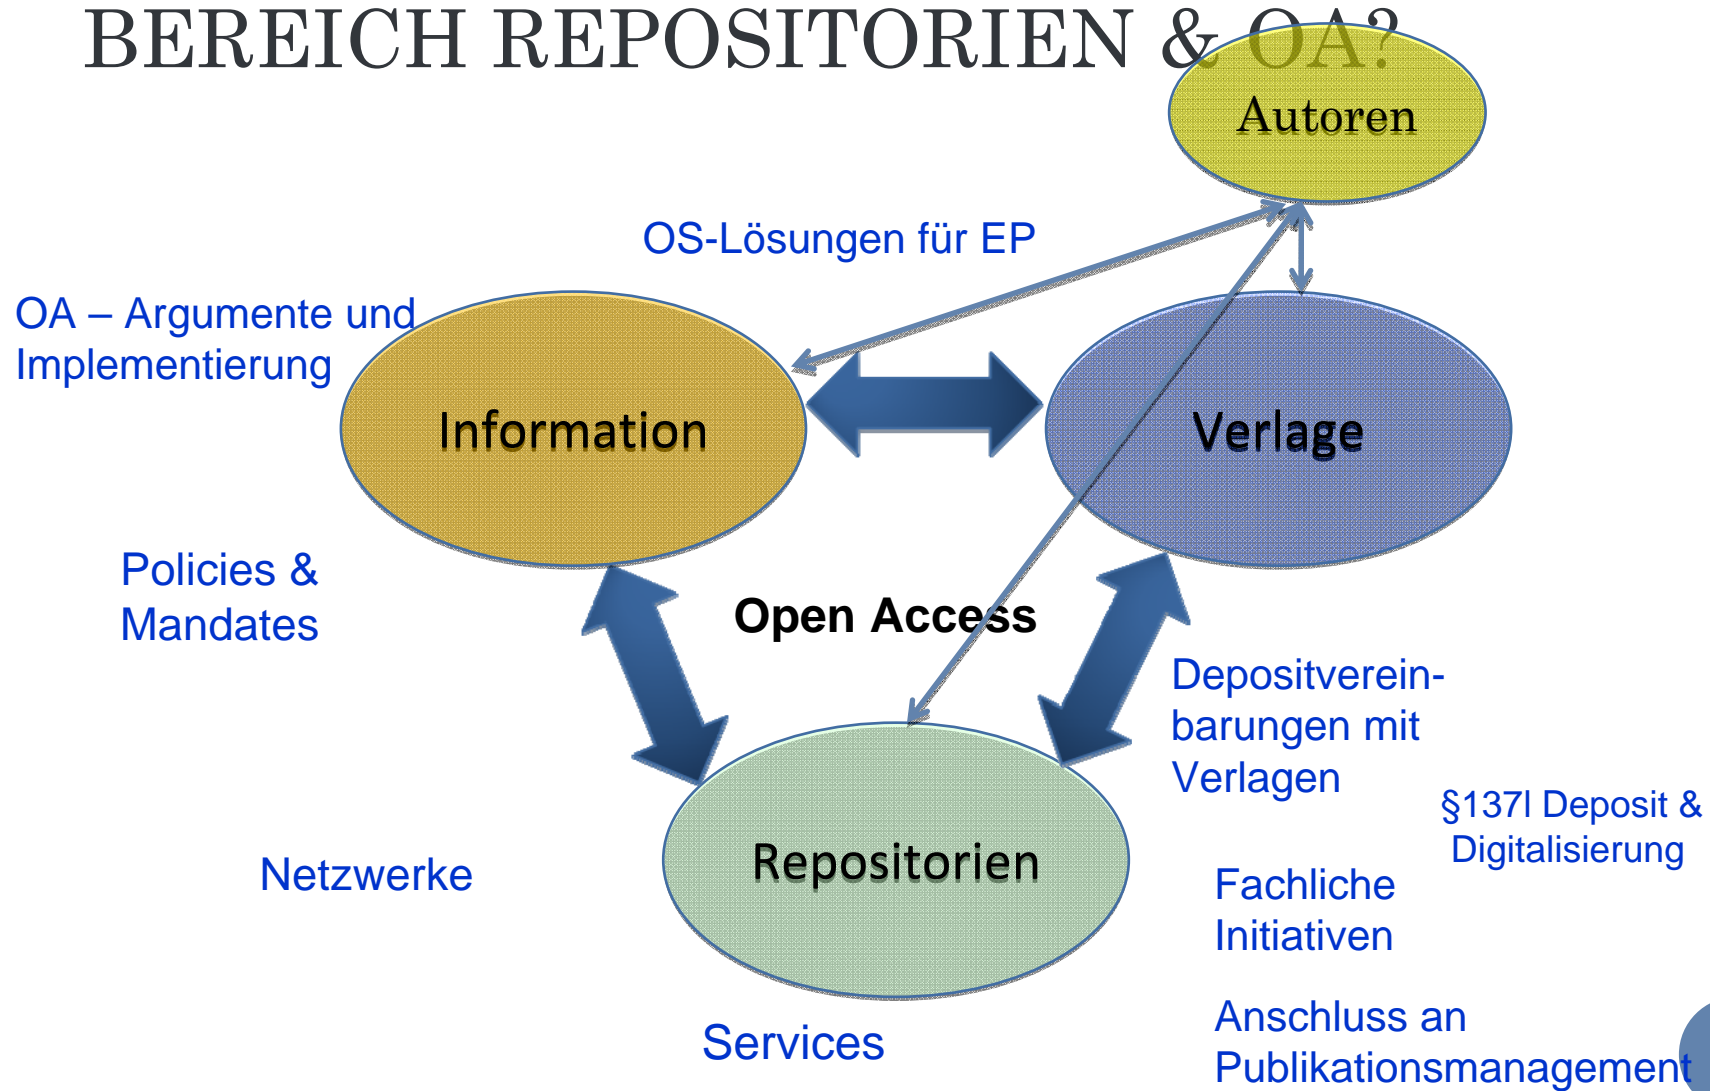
BEREICH REPOSITORIEN & OA?

Autoren

OS-Lösungen für EP

OA – Argumente und Implementierung

Information

Verlage

Policies & Mandates

Open Access

Depositvereinbarungen mit Verlagen

§137l Deposit & Digitalisierung

Netzwerke

Repositorien

Fachliche Initiativen

Anschluss an Publikationsmanagement

Services